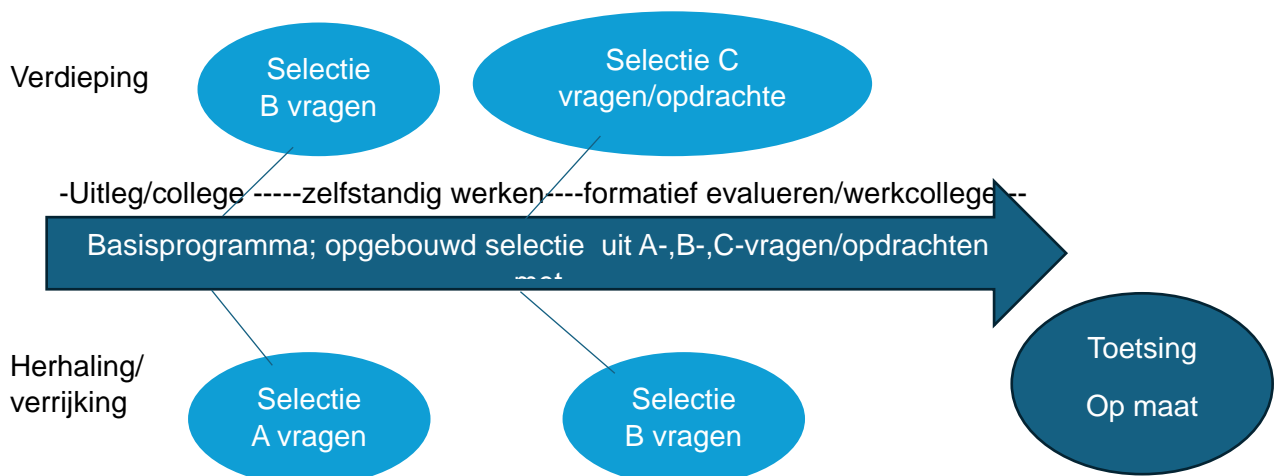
Verdieping

Selectie B vragen

Selectie C vragen/opdrachte

-Uitleg/college -----zelfstandig werken----formatief evalueren/werkcollege---

Basisprogramma; opgebouwd selectie uit A-,B-,C-vragen/opdrachten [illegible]

Herhaling/ verrijking

Selectie A vragen

Selectie B vragen

Toetsing

Op maat